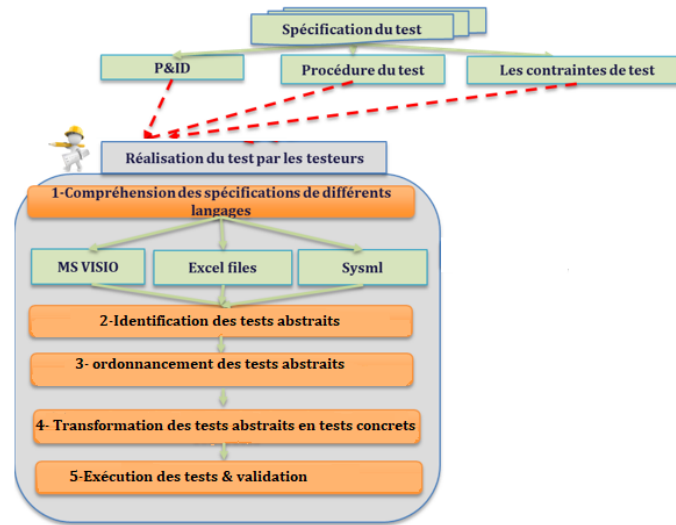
Spécification du test

P&ID

Procédure du test

Les contraintes de test

Réalisation du test par les testeurs

1-Compréhension des spécifications de différents langages

MS VISIO

Excel files

Sysml

2-Identification des tests abstraits

3- ordonnancement des tests abstraits

4- Transformation des tests abstraits en tests concrets

5-Exécution des tests & validation